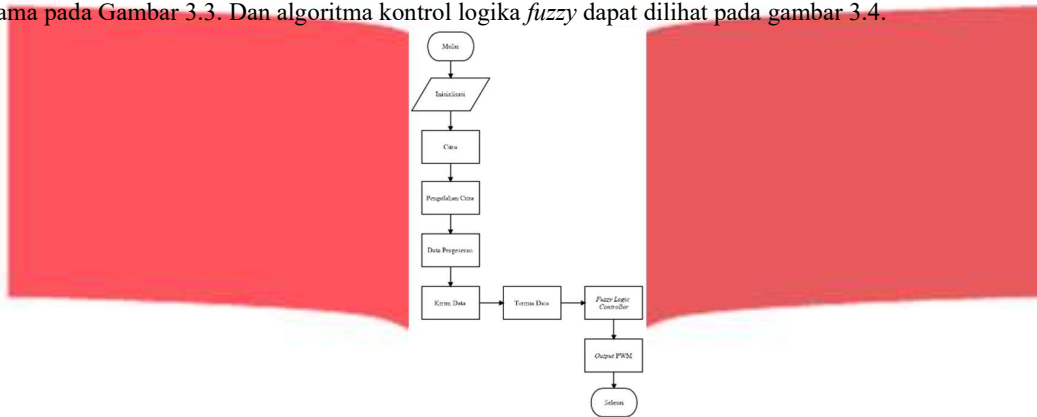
ama pada Gambar 3.3. Dan algoritma kontrol logika *fuzzy* dapat dilihat pada gambar 3.4.

Mulai

Inisialisasi

Citra

Pengolahan Citra

Data Pergeseran

Kirim Data

Terima Data

*Fuzzy Logic Controller*

*Output* PWM

Selesai